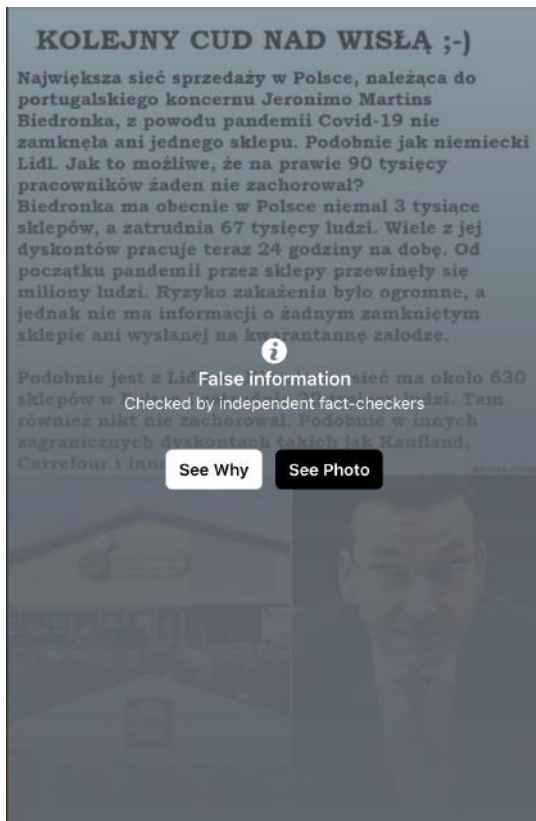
KOLEJNY CUD NAD WISŁĄ ;-)

Największa sieć sprzedaży w Polsce, należąca do portugalskiego koncernu Jeronimo Martins Biedronka, z powodu pandemii Covid-19 nie zamknęła ani jednego sklepu. Podobnie jak niemiecki Lidl. Jak to możliwe, że na prawie 90 tysięcy pracowników żaden nie zachorował?
Biedronka ma obecnie w Polsce niemal 3 tysiące sklepów, a zatrudnia 67 tysięcy ludzi. Wiele z jej dyskontów pracuje teraz 24 godziny na dobę. Od początku pandemii przez sklepy przewinęły się miliony ludzi. Ryzyko zakażenia było ogromne, a jednak nie ma informacji o żadnym zamkniętym sklepie ani wysłanej na kwarantannę załodze.

Podobnie jest z Lid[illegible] sieć ma około 630 sklepów w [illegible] ludzi. Tam również nikt nie zachorował. Podobnie w innych zagranicznych dyskontach takich jak Kaufland, Carrefour i inn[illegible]

False information
Checked by independent fact-checkers
See Why
See Photo